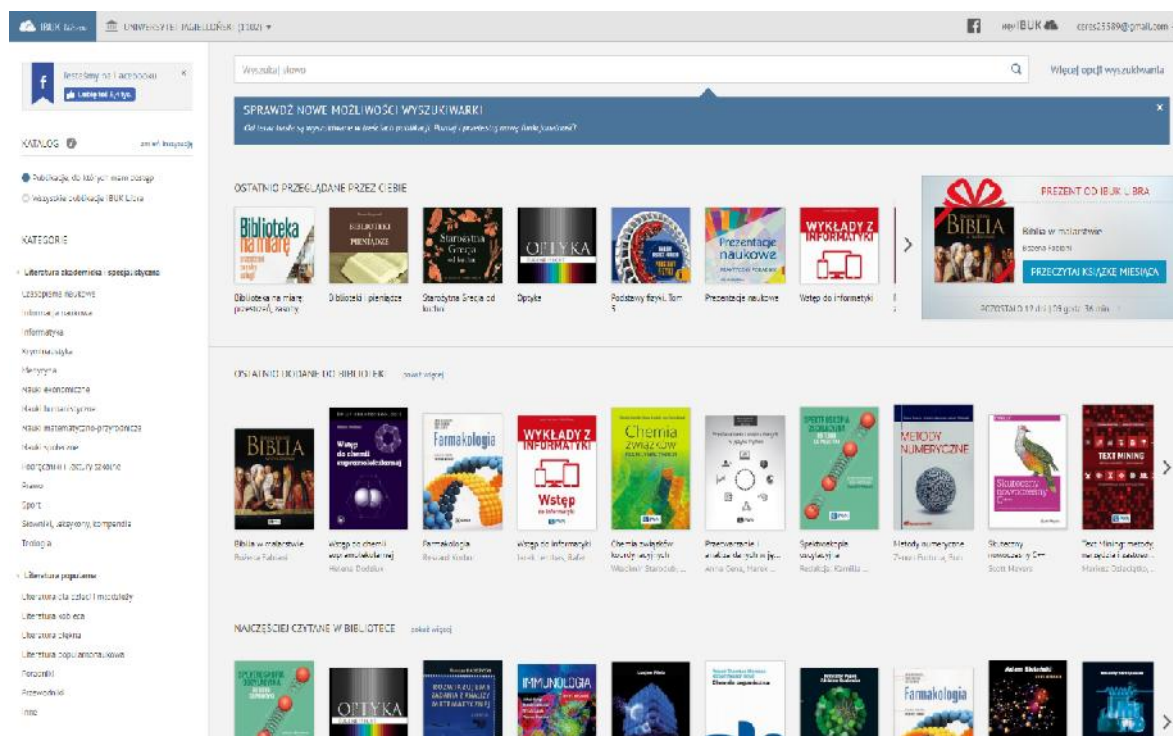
IBUK Libra UNIWERSYTET JAGIELLOŃSKI (3102) ▾

myIBUK ceres25589@gmail.com

Jesteśmy na Facebooku
Lubię to! 1,4 tys.

KATALOG
pokaż kategorie

Publikacje do których mam dostęp
Wszystkie publikacje IBUK Libra

KATEGORIE

Literatura akademicka i specjalistyczna
Czasopisma naukowe
Informacja naukowa
Informatyka
Kryminalistyka
Medycyna
Nauki ekonomiczne
Nauki humanistyczne
Nauki matematyczno-przyrodnicze
Nauki społeczne
Podręczniki i lektury szkolne
Prawo
Sport
Słowniki, leksykony, kompendia
Teologia

Literatura popularna
Literatura dla dzieci i młodzieży
Literatura kobieca
Literatura piękna
Literatura popularnonaukowa
Poradniki
Przewodniki
Inne

Wyszukaj słowo
Więcej opcji wyszukiwania

SPRAWDŹ NOWE MOŻLIWOŚCI WYSZUKIWARKI
Od teraz łatwiej wyszukiwać w treści publikacji. Poznaj i przetestuj nową funkcjonalność!

OSTATNIO PRZEGLĄDANE PRZEZ CIEBIE

Biblioteka na miarę potrzeb, zasady
Biblioteki i pieniądze
Starożytna Grecja od kuchni
Optyka
Podstawy fizyki. Tom 5
Prezentacje naukowe
Wstęp do informatyki

PREZENT OD IBUK LIBRA
Biblia w malarstwie
Bożena Fabiani
PRZECZYTAJ KSIĄŻKĘ MIESIĄCA
POZOSTAŁO 12 dni 26 godz. 36 min.

OSTATNIO DODANE DO BIBLIOTEKI zobacz więcej

Biblia w malarstwie
Bożena Fabiani
Wstęp do chemii supramolekularnej
Helena Dodziuk
Farmakologia
Ryszard Korbut
Wstęp do informatyki
Sysło, Kwiatkowska, Rafał
Chemia związków kompleksowych
Władysław Starosta, ...
Przetwarzanie i analiza danych w języku Python
Anna Gens, Marek ...
Spektroskopie i struktura
Redakcja: Kamilla ...
Metody numeryczne
Zenon Fortuna, Bohdan
Skuteczny nowoczesny C++
Scott Meyers
Text Mining: metody, narzędzia i zastosowania
Mariusz Dzieciątko, ...

NAJCZĘŚCIEJ CZYTANE W BIBLIOTECE zobacz więcej

OPTYKA
IMMUNOLOGIA
Farmakologia